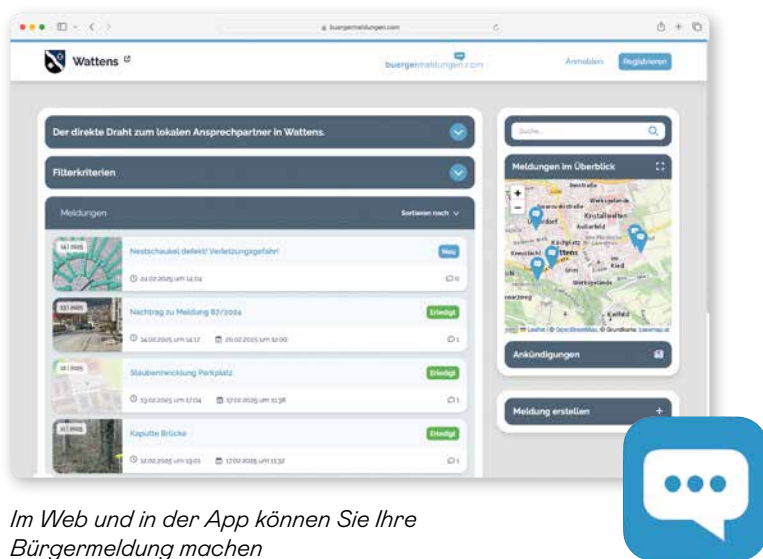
buergermeldungen.com

Wattens

buergermeldungen.com

Anmelden Registrieren

Der direkte Draht zum lokalen Ansprechpartner in Wattens.

Filterkriterien

Meldungen Sortieren nach

Nestschaukel defekt! Verletzungsgefahr! Neu

24.02.2025 um 14:04 0

Nachtrag zu Meldung 87/2024 Erledigt

14.02.2025 um 14:17 20.02.2025 um 12:00 1

Staubentwicklung Parkplatz Erledigt

13.02.2025 um 17:04 17.02.2025 um 11:38 1

Kaputte Brücke Erledigt

12.02.2025 um 13:01 17.02.2025 um 11:32 1

Suche...

Meldungen im Überblick

Wattens

Leaflet | © OpenStreetMap, © Grundkarte: basemap.at

Ankündigungen

Meldung erstellen +

Im Web und in der App können Sie Ihre Bürgermeldung machen